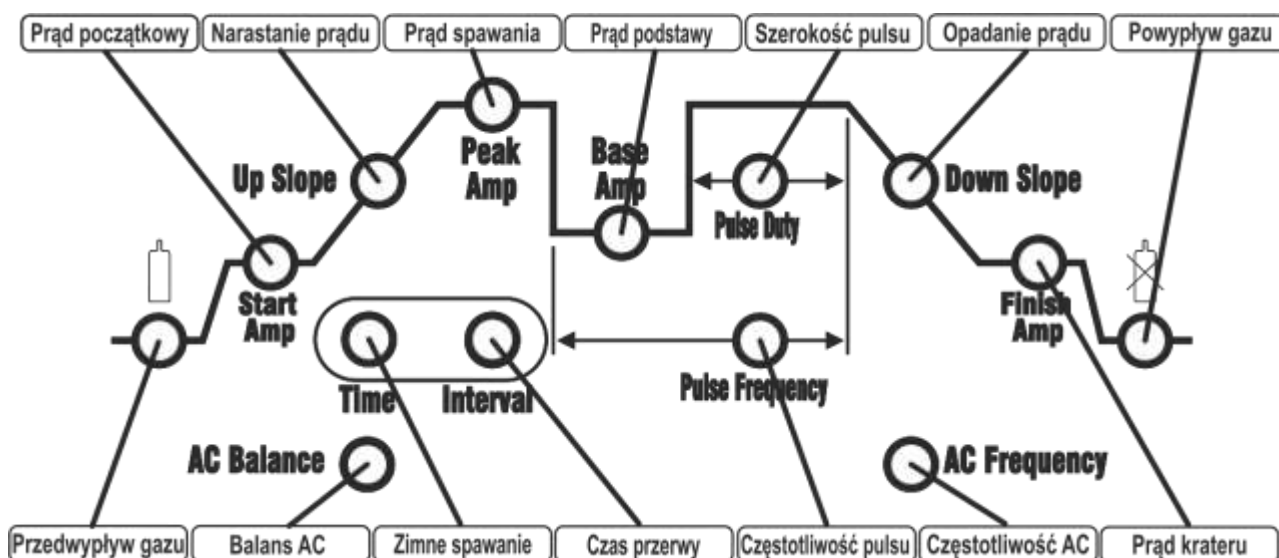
Prąd początkowy
Narastanie prądu
Prąd spawania
Prąd podstawy
Szerokość pulsu
Opadanie prądu
Powypływ gazu

Up Slope
Peak Amp
Base Amp
Pulse Duty
Down Slope
Start Amp
Finish Amp
Time
Interval
Pulse Frequency
AC Balance
AC Frequency

Przedwypływ gazu
Balans AC
Zimne spawanie
Czas przerwy
Częstotliwość pulsu
Częstotliwość AC
Prąd krateru